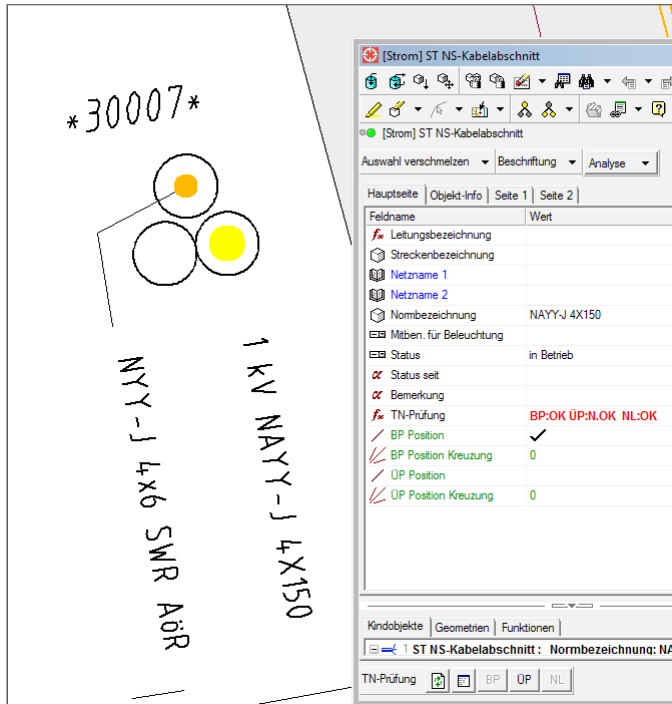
*30007*

NYY-J 4x6 SWR AöR

1 kV NAYY-J 4X150

[Strom] ST NS-Kabelabschnitt

[Strom] ST NS-Kabelabschnitt

Auswahl verschmelzen | Beschriftung | Analyse

Hauptseite | Objekt-Info | Seite 1 | Seite 2

| Feldname | Wert |
|---|---|
| Leitungsbezeichnung | |
| Streckenbezeichnung | |
| Netzname 1 | |
| Netzname 2 | |
| Normbezeichnung | NAYY-J 4X150 |
| Mitben. für Beleuchtung | |
| Status | in Betrieb |
| Status seit | |
| Bemerkung | |
| TN-Prüfung | BP:OK ÜP:N.OK NL:OK |
| BP Position | ✓ |
| BP Position Kreuzung | 0 |
| ÜP Position | |
| ÜP Position Kreuzung | 0 |

Kindobjekte | Geometrien | Funktionen

1 ST NS-Kabelabschnitt : Normbezeichnung: NA

TN-Prüfung BP ÜP NL